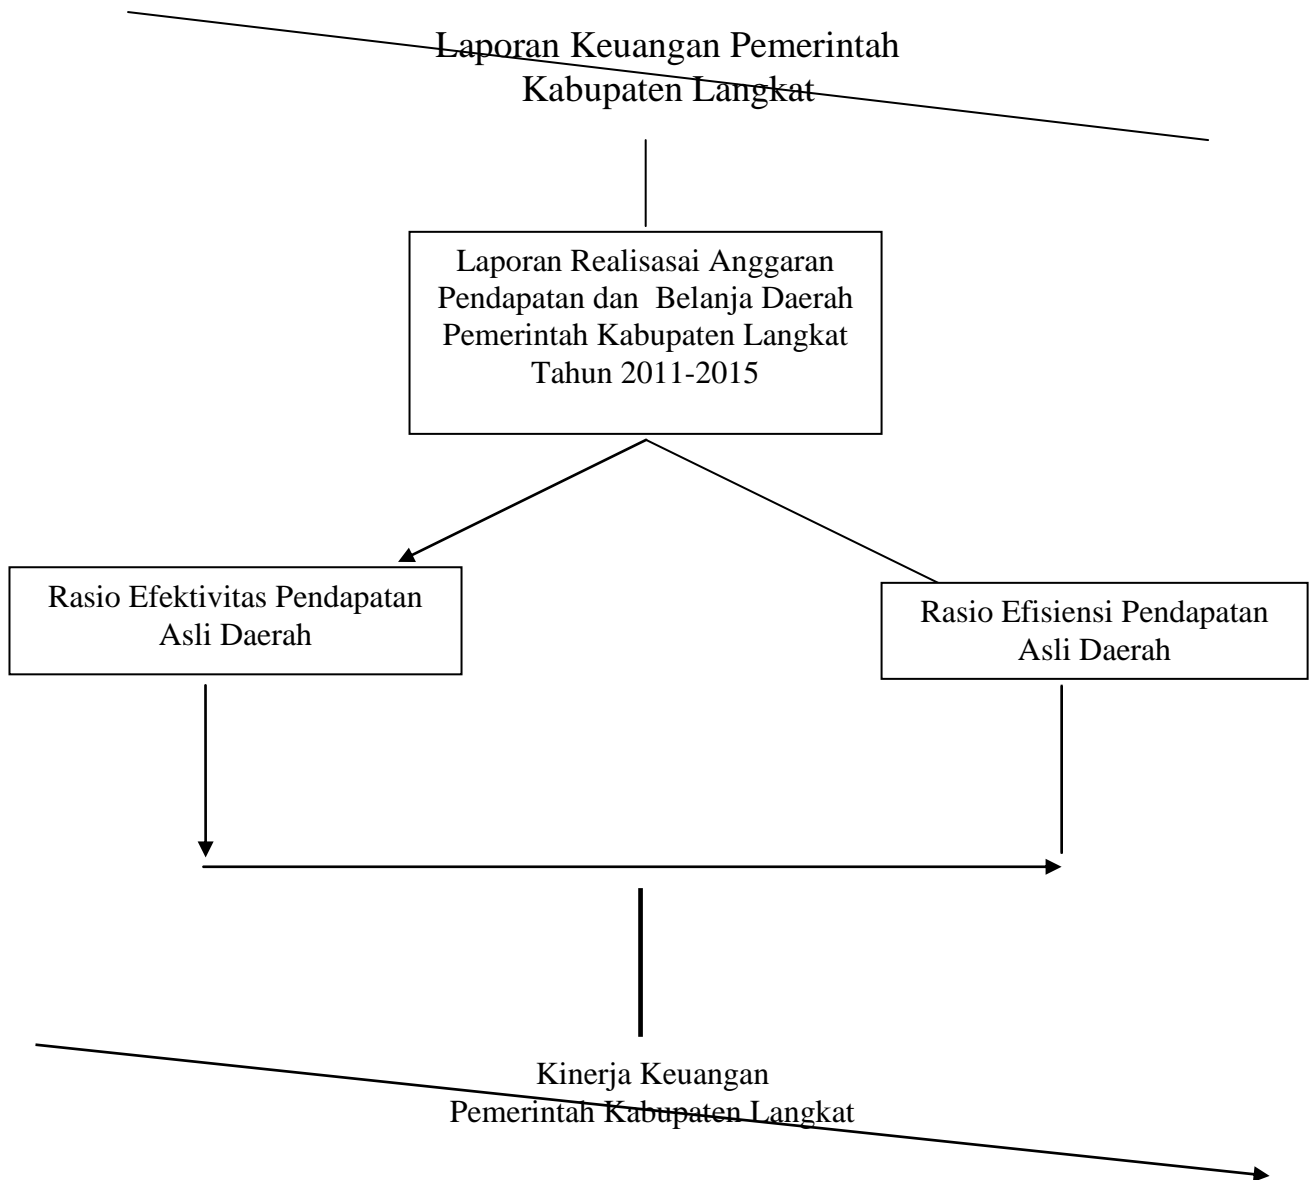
Laporan Keuangan Pemerintah Kabupaten Langkat

Laporan Realisasai Anggaran Pendapatan dan Belanja Daerah Pemerintah Kabupaten Langkat Tahun 2011-2015

Rasio Efektivitas Pendapatan Asli Daerah

Rasio Efisiensi Pendapatan Asli Daerah

Kinerja Keuangan Pemerintah Kabupaten Langkat